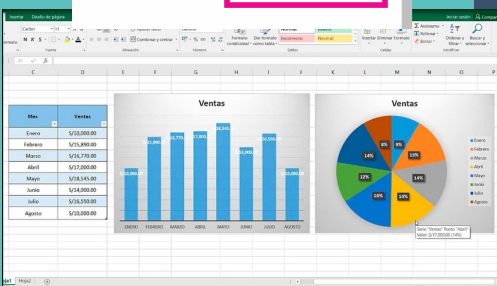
Insertar Diseño de página

Iniciar sesión Compartir

Calibri 11

N K S

Ajustar texto

Combinar y centrar

Formato condicional

Dar formato como tabla

Incorrecto

Neutral

Insertar Eliminar Formato

Autosuma

Rellenar

Borrar

Ordenar y filtrar

Buscar y seleccionar

Alineación

Número

Estilos

Celdas

Modificar

fx

C D E F G H I J K L M N O P

| Mes | Ventas |
|---|---|
| Enero | S/10,000.00 |
| Febrero | S/15,890.00 |
| Marzo | S/16,770.00 |
| Abril | S/17,000.00 |
| Mayo | S/18,545.00 |
| Junio | S/14,000.00 |
| Julio | S/16,550.00 |
| Agosto | S/10,000.00 |

Ventas

S/10,000.00 S/15,890.00 S/16,770.00 S/17,000.00 S/18,545.00 S/14,000.00 S/16,550.00 S/10,000.00

ENERO FEBRERO MARZO ABRIL MAYO JUNIO JULIO AGOSTO

Ventas

8% 9% 13% 14% 14% 16% 12% 14%

Serie "Ventas" Punto "Abril"
Valor: S/17,000.00 (14%)

Enero
Febrero
Marzo
Abril
Mayo
Junio
Julio
Agosto

Hoja1 Hoja2